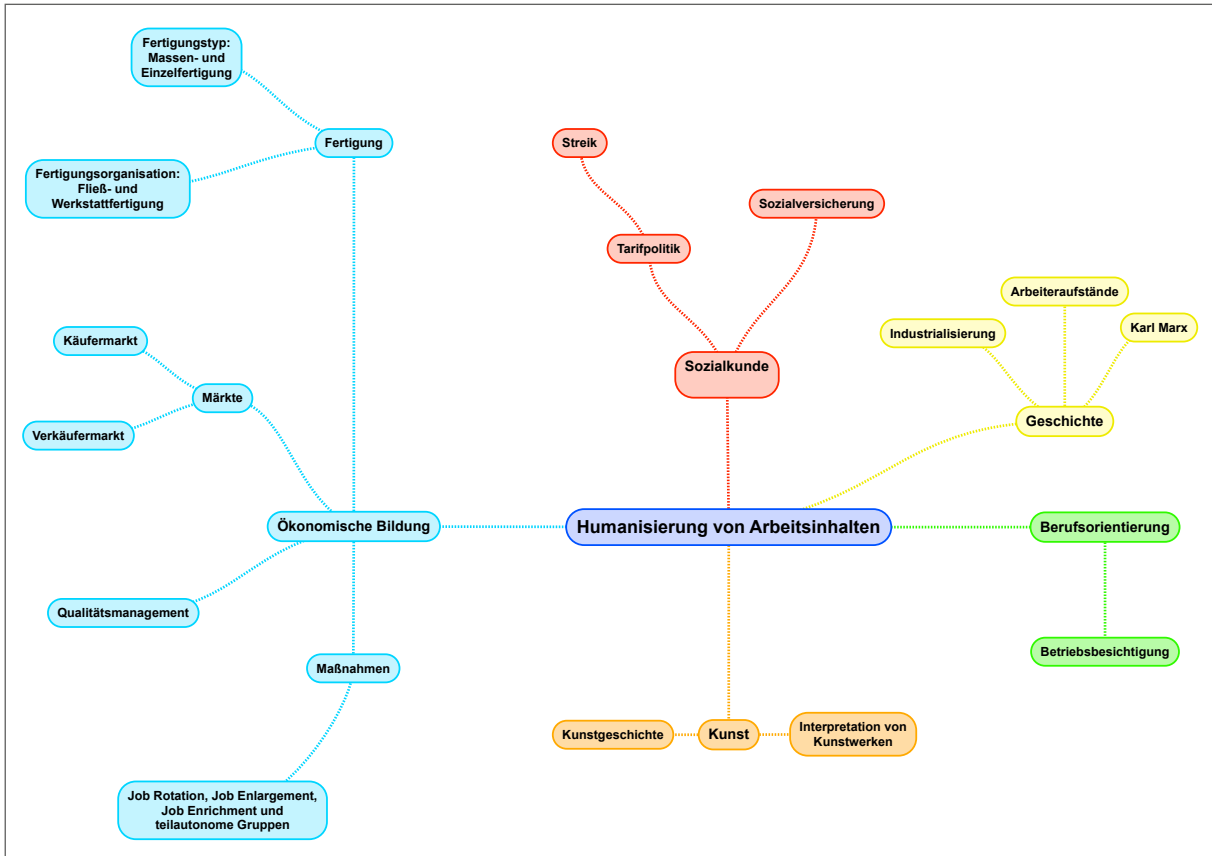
Fertigungstyp: Massen- und Einzelfertigung

Fertigung

Fertigungsorganisation: Fließ- und Werkstattfertigung

Käufermarkt

Märkte

Verkäufermarkt

Ökonomische Bildung

Qualitätsmanagement

Maßnahmen

Job Rotation, Job Enlargement, Job Enrichment und teilautonome Gruppen

Streik

Tarifpolitik

Sozialversicherung

Sozialkunde

Arbeiteraufstände

Industrialisierung

Karl Marx

Geschichte

Humanisierung von Arbeitsinhalten

Berufsorientierung

Betriebsbesichtigung

Kunstgeschichte

Kunst

Interpretation von Kunstwerken